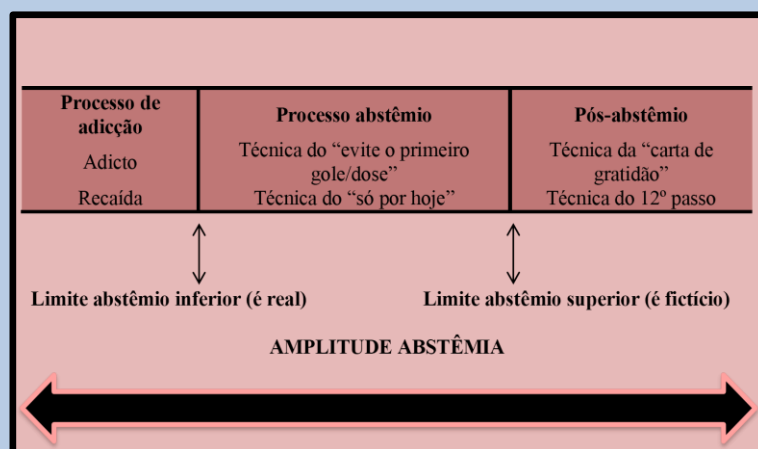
| Processo de adicção<br>Adicto<br>Recaída | Processo abstêmio<br>Técnica do "evite o primeiro gole/dose"<br>Técnica do "só por hoje" | Pós-abstêmio<br>Técnica da "carta de gratidão"<br>Técnica do 12º passo |
|---|---|---|

Limite abstêmio inferior (é real)

Limite abstêmio superior (é fictício)

AMPLITUDE ABSTÊMIA